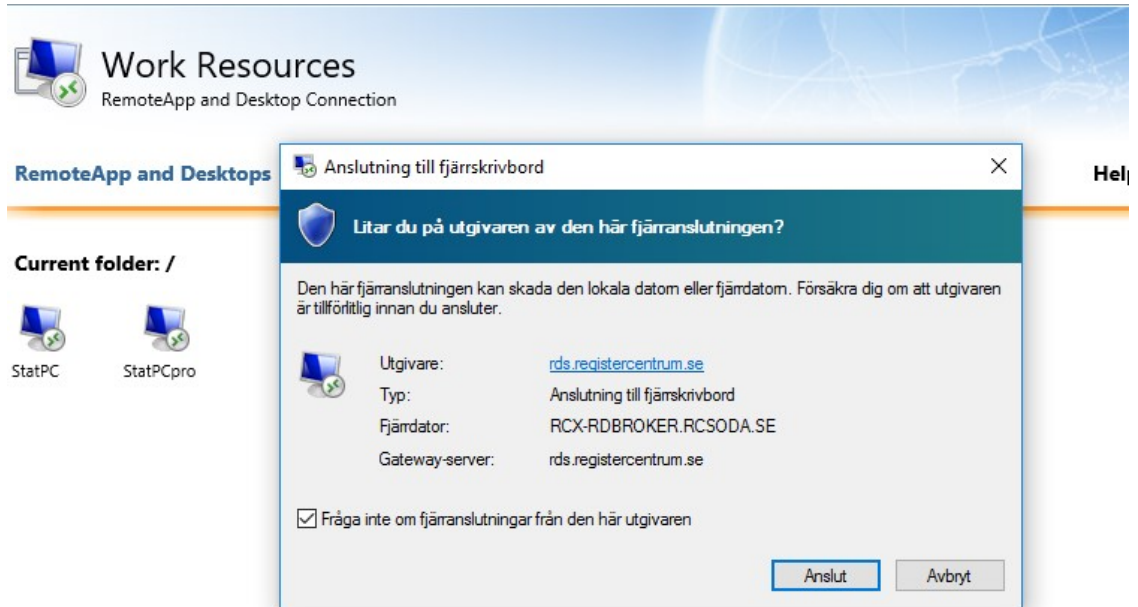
Work Resources
RemoteApp and Desktop Connection

RemoteApp and Desktops

Hel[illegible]

Current folder: /

StatPC

StatPCpro

Anslutning till fjärrskrivbord

×

Litar du på utgivaren av den här fjärranslutningen?

Den här fjärranslutningen kan skada den lokala datorn eller fjärrdatorn. Försäkra dig om att utgivaren är tillförlitlig innan du ansluter.

| | |
|---|---|
| Utgivare: | rds.registercentrum.se |
| Typ: | Anslutning till fjärrskrivbord |
| Fjärrdator: | RCX-RDBROKER.RCSODA.SE |
| Gateway-server: | rds.registercentrum.se |

Fråga inte om fjärranslutningar från den här utgivaren

Anslut

Avbryt